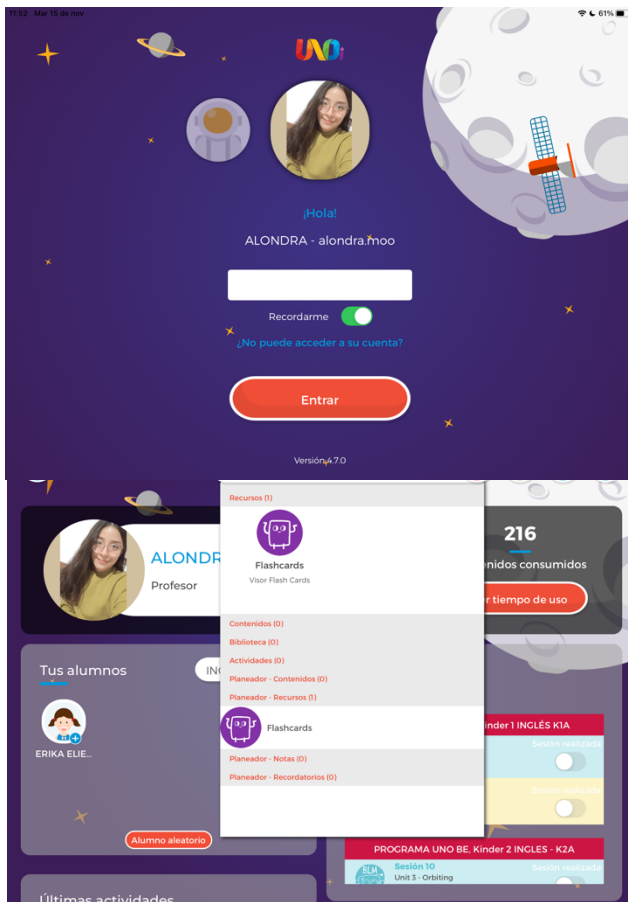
11:52 Mar 15 de nov

61%

UNOi

¡Hola!

ALONDRA - alondra.moo

Recordarme

¿No puede acceder a su cuenta?

Entrar

Versión 4.7.0

ALONDR

Profesor

Recursos (1)

Flashcards

Visor Flash Cards

Contenidos (0)

Biblioteca (0)

Actividades (0)

Planeador - Contenidos (0)

Planeador - Recursos (1)

Flashcards

Planeador - Notas (0)

Planeador - Recordatorios (0)

216

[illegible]enidos consumidos

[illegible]r tiempo de uso

Tus alumnos

ING

ERIKA ELIE...

Alumno aleatorio

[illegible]inder 1 INGLÉS K1A

Sesión realizada

Sesión realizada

PROGRAMA UNO BE, Kinder 2 INGLES - K2A

Sesión 10

Unit 3 - Orbiting

Sesión realizada

Últimas actividades